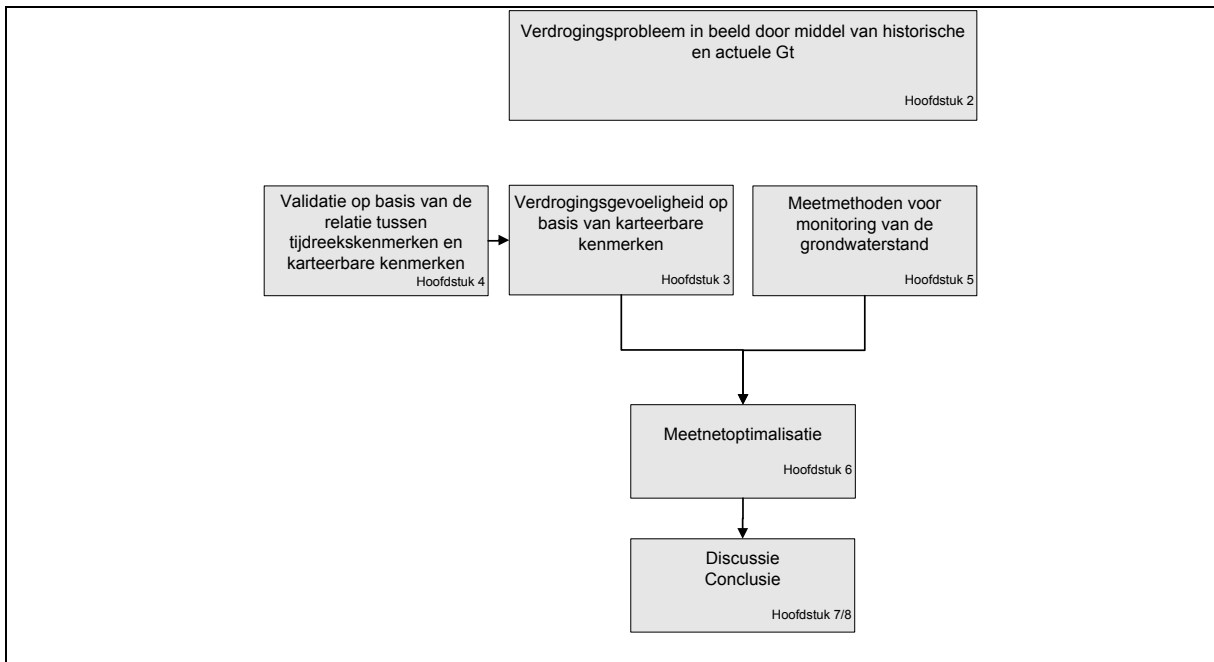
Verdrogingsprobleem in beeld door middel van historische en actuele Gt

Hoofdstuk 2

Validatie op basis van de relatie tussen tijdreekskenmerken en karteerbare kenmerken

Hoofdstuk 4

Verdrogingsgevoeligheid op basis van karteerbare kenmerken

Hoofdstuk 3

Meetmethoden voor monitoring van de grondwaterstand

Hoofdstuk 5

Meetnetoptimalisatie

Hoofdstuk 6

Discussie
Conclusie

Hoofdstuk 7/8